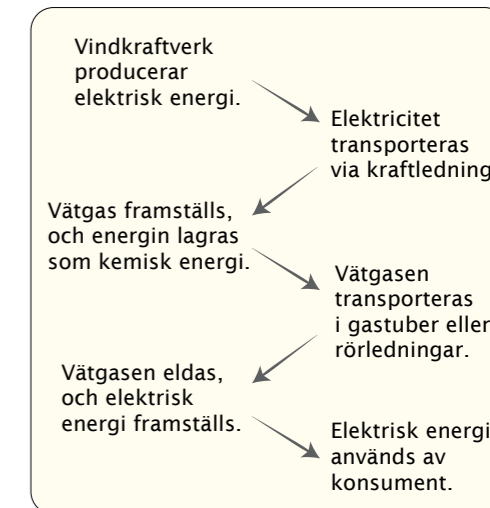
Vindkraftverk producerar elektrisk energi.

Elektricitet transporteras via kraftledning

Vätgas framställs, och energin lagras som kemisk energi.

Vätgasen transporteras i gastuber eller rörledningar.

Vätgasen eldas, och elektrisk energi framställs.

Elektrisk energi används av konsument.